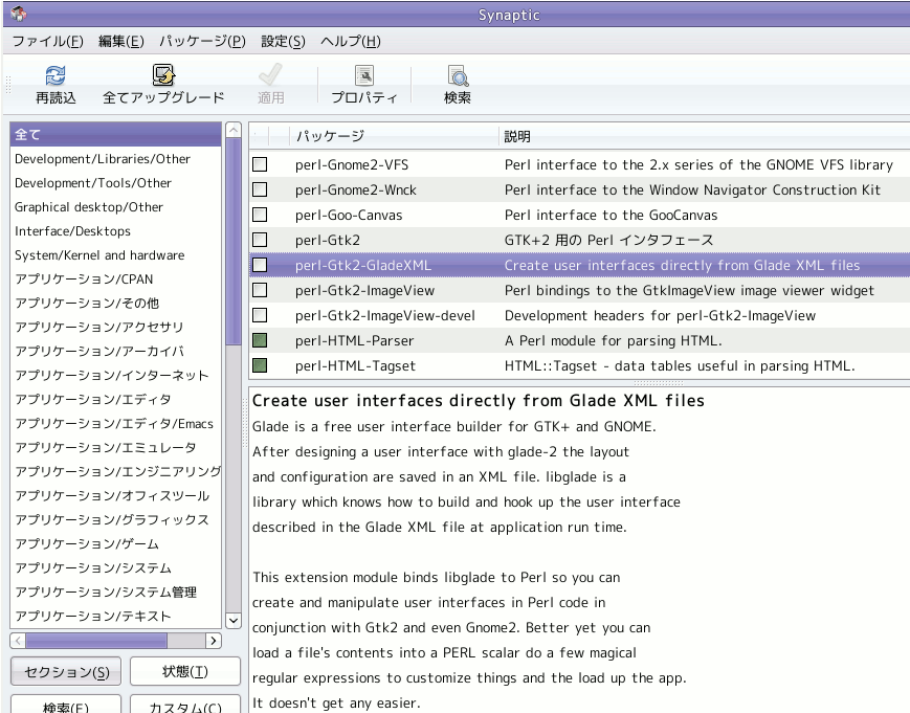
Synaptic

ファイル(F) 編集(E) パッケージ(P) 設定(S) ヘルプ(H)

再読込 全てアップグレード 適用 プロパティ 検索

全て
Development/Libraries/Other
Development/Tools/Other
Graphical desktop/Other
Interface/Desktops
System/Kernel and hardware
アプリケーション/CPAN
アプリケーション/その他
アプリケーション/アクセサリ
アプリケーション/アーカイバ
アプリケーション/インターネット
アプリケーション/エディタ
アプリケーション/エディタ/Emacs
アプリケーション/エミュレータ
アプリケーション/エンジニアリング
アプリケーション/オフィスツール
アプリケーション/グラフィックス
アプリケーション/ゲーム
アプリケーション/システム
アプリケーション/システム管理
アプリケーション/テキスト

セクション(S) 状態(T)
検索(F) カスタム(C)

| | パッケージ | 説明 |
|---|---|---|
| | perl-Gnome2-VFS | Perl interface to the 2.x series of the GNOME VFS library |
| | perl-Gnome2-Wnck | Perl interface to the Window Navigator Construction Kit |
| | perl-Goo-Canvas | Perl interface to the GooCanvas |
| | perl-Gtk2 | GTK+2 用の Perl インタフェース |
| | perl-Gtk2-GladeXML | Create user interfaces directly from Glade XML files |
| | perl-Gtk2-ImageView | Perl bindings to the GtkImageView image viewer widget |
| | perl-Gtk2-ImageView-devel | Development headers for perl-Gtk2-ImageView |
| | perl-HTML-Parser | A Perl module for parsing HTML. |
| | perl-HTML-Tagset | HTML::Tagset - data tables useful in parsing HTML. |

Create user interfaces directly from Glade XML files
Glade is a free user interface builder for GTK+ and GNOME. After designing a user interface with glade-2 the layout and configuration are saved in an XML file. libglade is a library which knows how to build and hook up the user interface described in the Glade XML file at application run time.

This extension module binds libglade to Perl so you can create and manipulate user interfaces in Perl code in conjunction with Gtk2 and even Gnome2. Better yet you can load a file's contents into a PERL scalar do a few magical regular expressions to customize things and the load up the app. It doesn't get any easier.